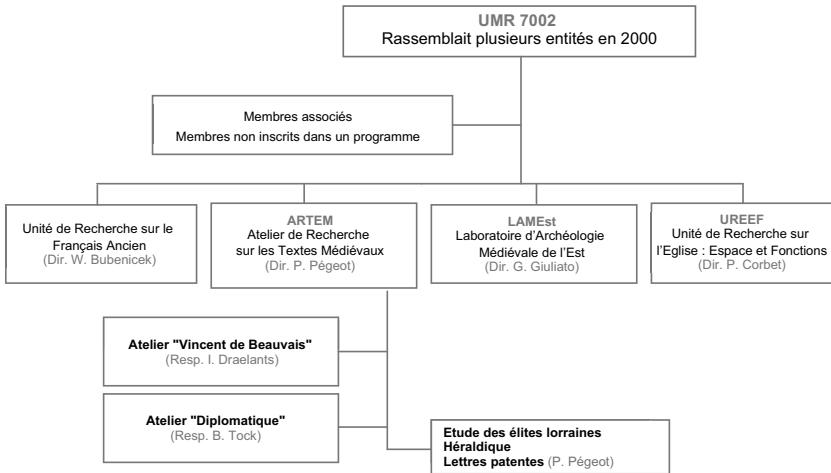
UMR 7002
Rassemblait plusieurs entités en 2000

Membres associés
Membres non inscrits dans un programme

Unité de Recherche sur le Français Ancien
(Dir. W. Bubenicek)

ARTEM
Atelier de Recherche sur les Textes Médiévaux
(Dir. P. Pégeot)

LAMEst
Laboratoire d'Archéologie Médiévale de l'Est
(Dir. G. Giuliato)

UREEF
Unité de Recherche sur l'Eglise : Espace et Fonctions
(Dir. P. Corbet)

Atelier "Vincent de Beauvais"
(Resp. I. Draelants)

Atelier "Diplomatique"
(Resp. B. Tock)

Etude des élites lorraines
Héraldique
Lettres patentes (P. Pégeot)